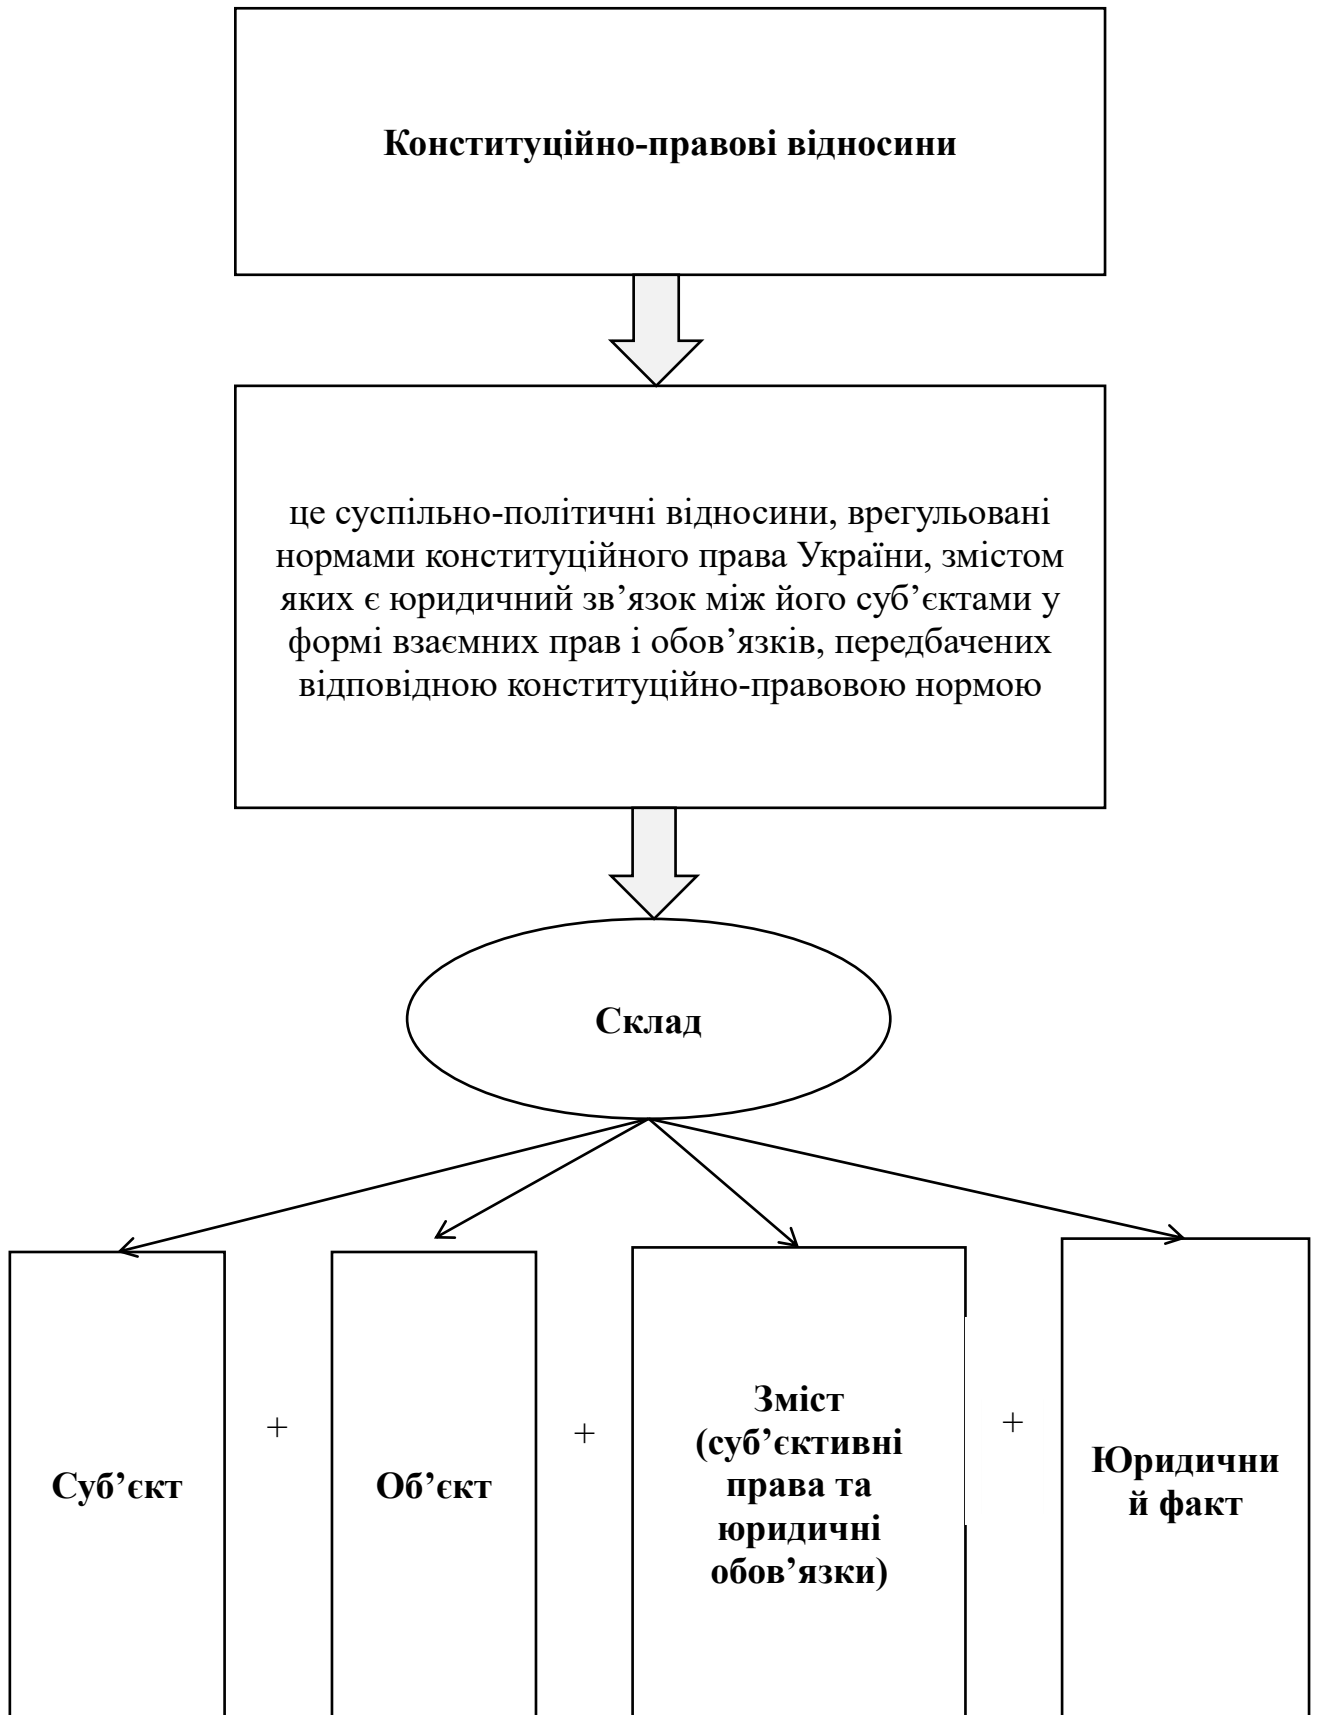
Конституційно-правові відносини

це суспільно-політичні відносини, врегульовані нормами конституційного права України, змістом яких є юридичний зв'язок між його суб'єктами у формі взаємних прав і обов'язків, передбачених відповідною конституційно-правовою нормою

Склад

Суб'єкт

+

Об'єкт

+

Зміст (суб'єктивні права та юридичні обов'язки)

+

Юридичний факт